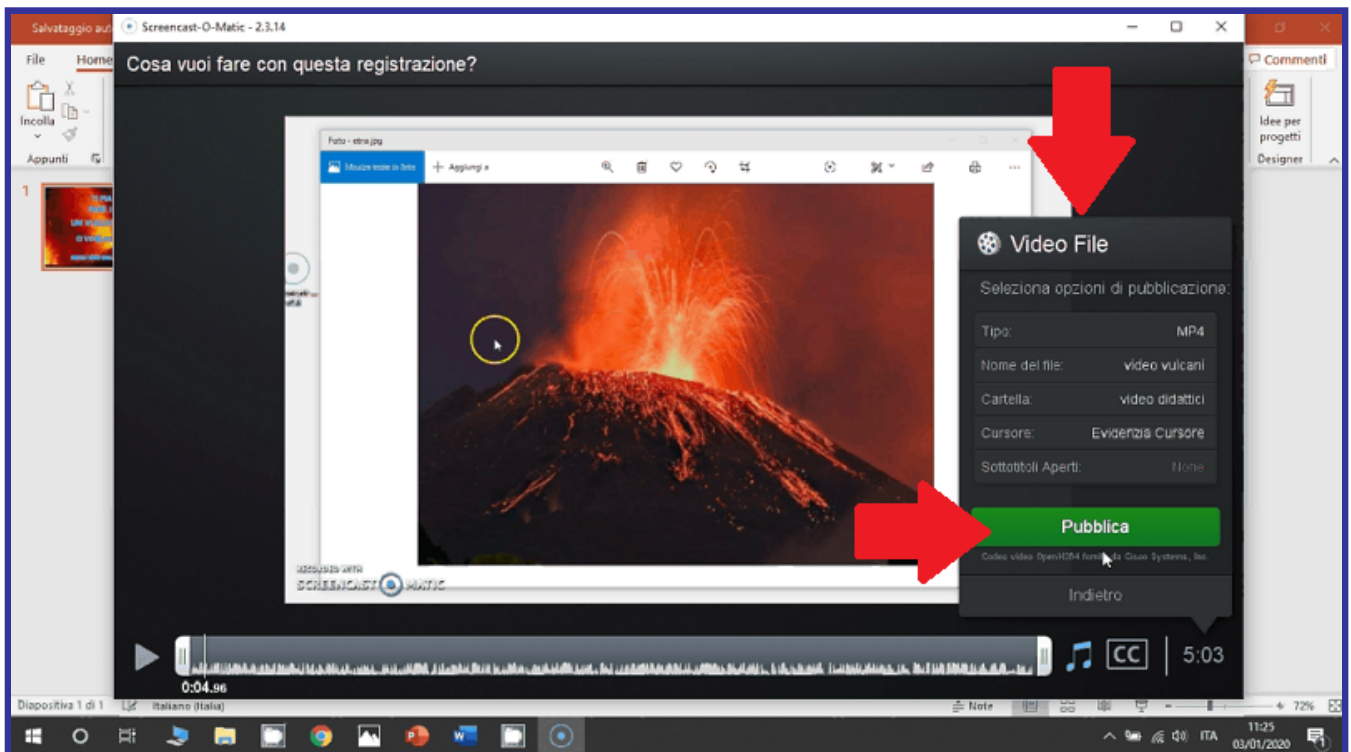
Salvataggio aut

Screencast-O-Matic - 2.3.14

File Home

Commenti

Incolla

Appunti

Idee per progetti

Designer

Cosa vuoi fare con questa registrazione?

Foto - etna.jpg

Aggiungi a

Video File

Seleziona opzioni di pubblicazione:

| | |
|---|---|
| Tipo: | MP4 |
| Nome del file: | video vulcani |
| Cartella: | video didattici |
| Cursore: | Evidenzia Cursore |
| Sottotitoli Aperti: | None |

Pubblica

Codec video OpenH264 fornito da Cisco Systems, Inc.

Indietro

RECORDED WITH SCREENCAST MATIC

0:04.96

CC

5:03

Diapositiva 1 di 1

Italiano (Italia)

Note

72%

ITA

11:25
03/01/2020